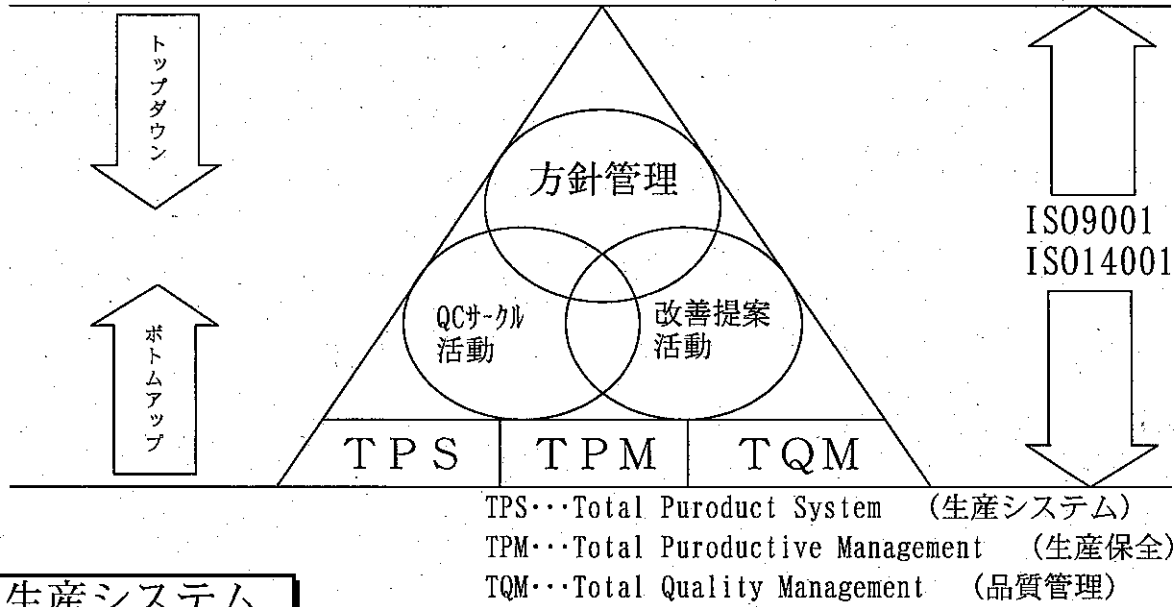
トップダウン

方針管理

ISO9001
ISO14001

ボトムアップ

QCサークル
活動

改善提案
活動

TPS | TPM | TQM

TPS･･･Total Puroduct System （生産システム）
TPM･･･Total Puroductive Management （生産保全）
TQM･･･Total Quality Management （品質管理）

生産システム